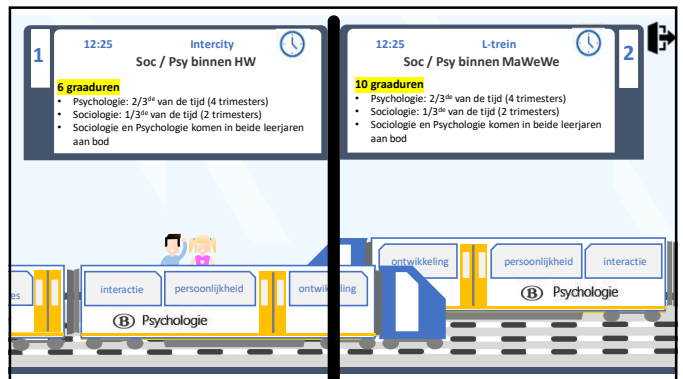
1

12:25 Intercity

Soc / Psy binnen HW

6 graaduren

- Psychologie: 2/3$^{de}$ van de tijd (4 trimesters)
- Sociologie: 1/3$^{de}$ van de tijd (2 trimesters)
- Sociologie en Psychologie komen in beide leerjaren aan bod

12:25 L-trein

Soc / Psy binnen MaWeWe

2

10 graaduren

- Psychologie: 2/3$^{de}$ van de tijd (4 trimesters)
- Sociologie: 1/3$^{de}$ van de tijd (2 trimesters)
- Sociologie en Psychologie komen in beide leerjaren aan bod

es

interactie

persoonlijkheid

ontwikkeling

B Psychologie

ontwikkeling

persoonlijkheid

interactie

B Psychologie